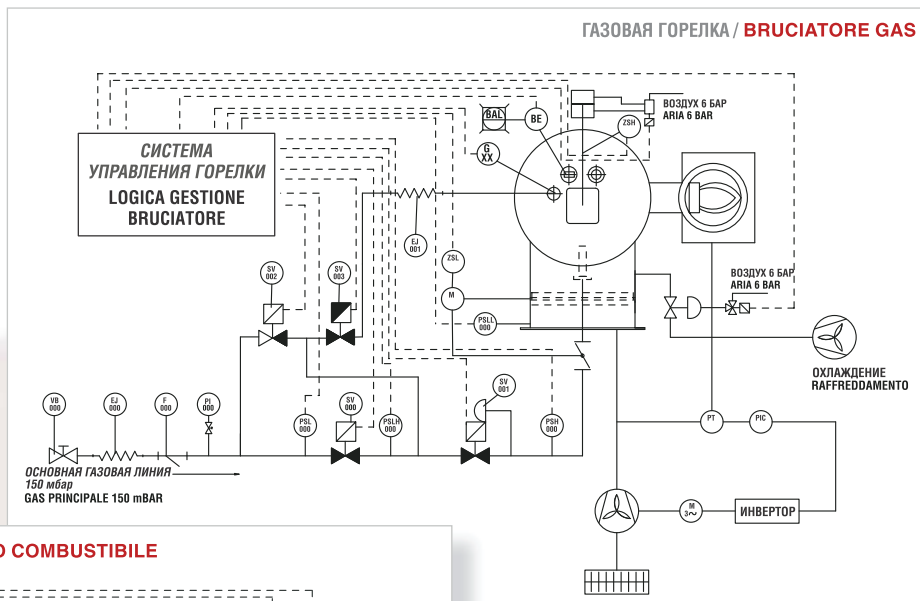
ГАЗОВАЯ ГОРЕЛКА / BRUCIATORE GAS

СИСТЕМА УПРАВЛЕНИЯ ГОРЕЛКИ
LOGICA GESTIONE BRUCIATORE

BAL
BE
ZSH
G XX
ВОЗДУХ 6 БАР
ARIA 6 BAR
EJ 001
ZSL
M
PSLL 000
SV 002
SV 003
ВОЗДУХ 6 БАР
ARIA 6 BAR
ОХЛАЖДЕНИЕ
RAFFREDDAMENTO
VB 000
EJ 000
F 000
PI 000
PSL 000
SV 000
PSLH 000
SV 001
PSH 000
PT
PIC
ОСНОВНАЯ ГАЗОВАЯ ЛИНИЯ
150 мбар
GAS PRINCIPALE 150 mBAR
M 3~
ИНВЕРТОР

O COMBUSTIBILE